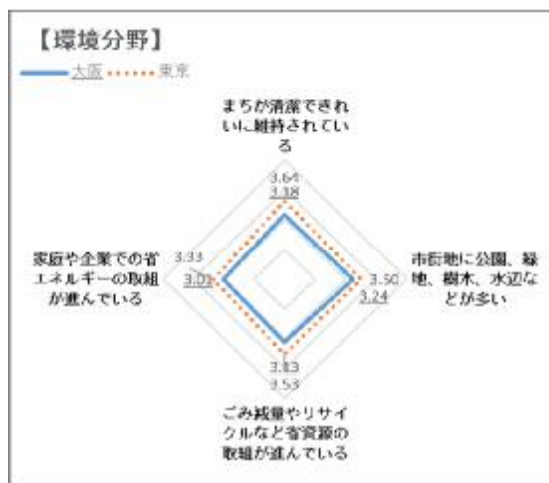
【環境分野】

大阪 東京

まちが清潔できれいに維持されている

3.64
3.38

家庭や企業での省エネルギーの取組が進んでいる

3.33
3.03

市街地に公園、緑地、樹木、水辺などが多い

3.50
3.24

3.13
3.53

ごみ減量やリサイクルなど省資源の取組が進んでいる